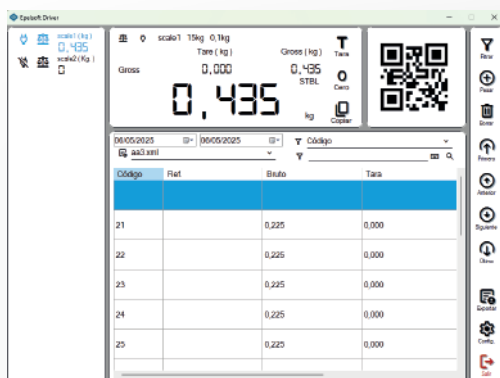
Epsiloft Driver

scale1 ( kg )
0,435
scale2 ( Kg )
0

scale1 15kg 0,1kg
Tare ( kg )
Gross ( kg )
Gross
0,000
0,435
STBL
0,435
kg
Tara
Cero
Copiar

Tarar
Pesar
Borrar
Primero
Anterior
Siguiente
Último
Exportar
Config.
Salir

06/05/2025
06/05/2025
Código
aa3.xml

| Código | Ref | Bruto | Tara |
|---|---|---|---|
| | | | |
| 21 | | 0,225 | 0,000 |
| 22 | | 0,225 | 0,000 |
| 23 | | 0,225 | 0,000 |
| 24 | | 0,225 | 0,000 |
| 25 | | 0,225 | 0,000 |